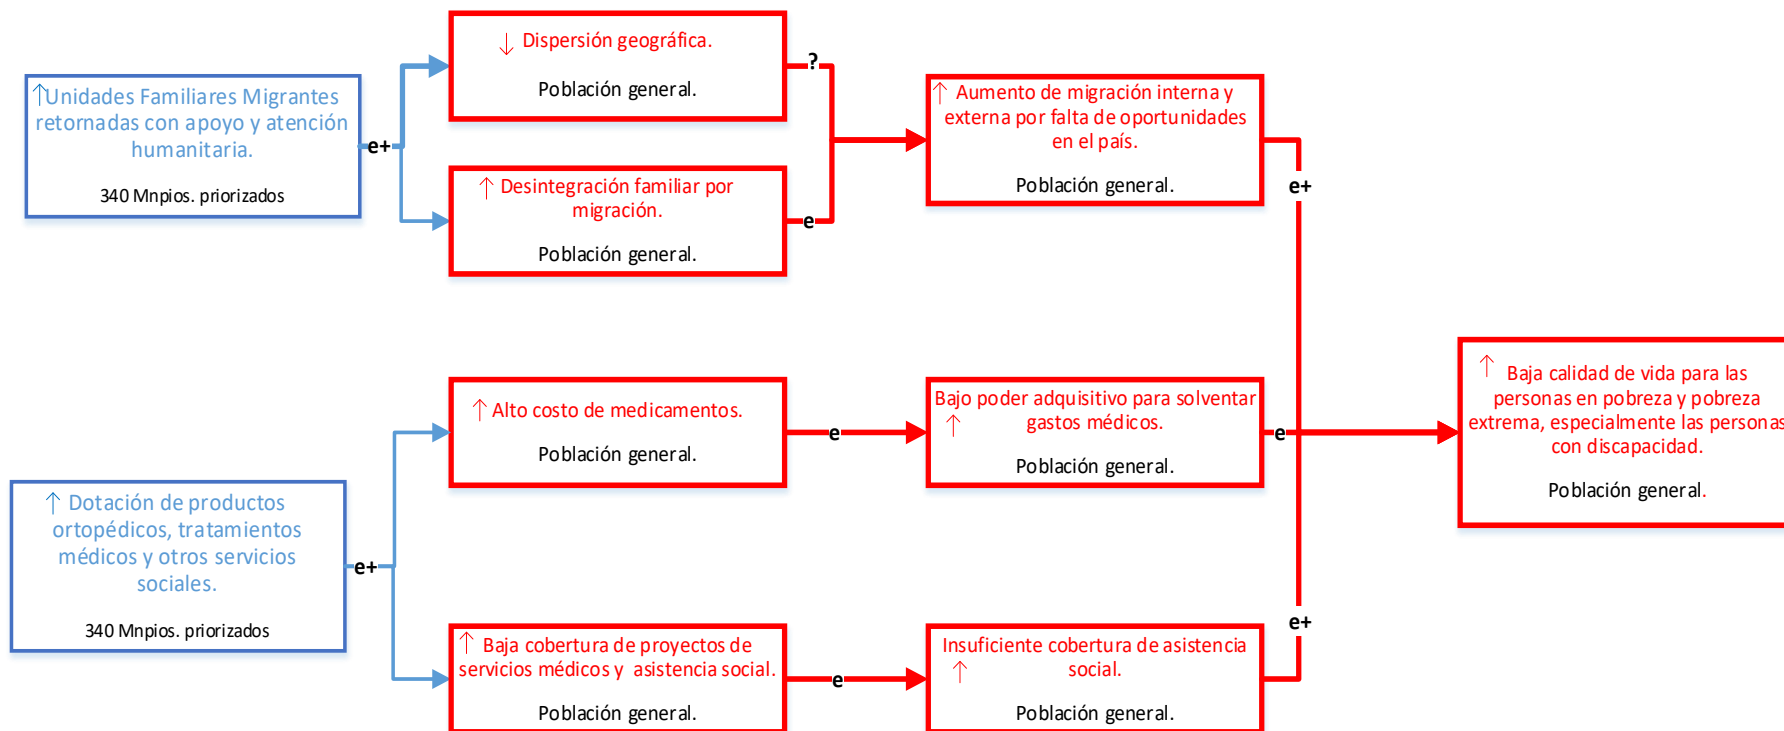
↑Unidades Familiares Migrantes retornadas con apoyo y atención humanitaria.

340 Mnpios. priorizados

e+

↓ Dispersión geográfica.

Población general.

↑ Desintegración familiar por migración.

Población general.

?

e

↑ Aumento de migración interna y externa por falta de oportunidades en el país.

Población general.

e+

↑ Dotación de productos ortopédicos, tratamientos médicos y otros servicios sociales.

340 Mnpios. priorizados

e+

↑ Alto costo de medicamentos.

Población general.

e

Bajo poder adquisitivo para solventar gastos médicos. ↑

Población general.

e

↑ Baja calidad de vida para las personas en pobreza y pobreza extrema, especialmente las personas con discapacidad.

Población general.

↑ Baja cobertura de proyectos de servicios médicos y asistencia social.

Población general.

e

Insuficiente cobertura de asistencia social. ↑

Población general.

e+